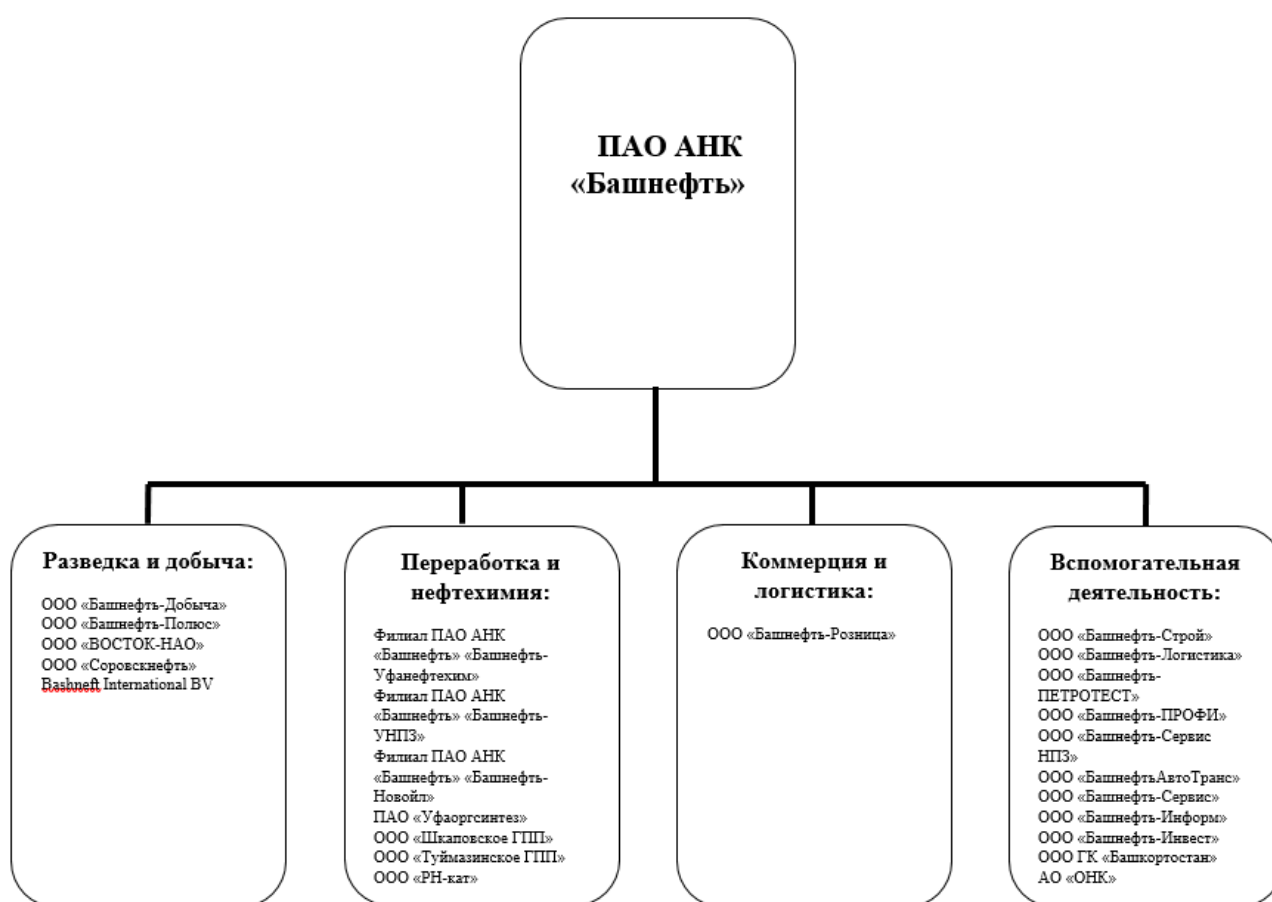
ПАО АНК «Башнефть»

Разведка и добыча:

ООО «Башнефть-Добыча»
ООО «Башнефть-Полюс»
ООО «ВОСТОК-НАО»
ООО «Соровскнефть»
Bashneft International BV

Переработка и нефтехимия:

Филиал ПАО АНК «Башнефть» «Башнефть-Уфанефтехим»
Филиал ПАО АНК «Башнефть» «Башнефть-УНПЗ»
Филиал ПАО АНК «Башнефть» «Башнефть-Новойл»
ПАО «Уфаоргсинтез»
ООО «Шкаповское ГПП»
ООО «Туймазинское ГПП»
ООО «РН-кат»

Коммерция и логистика:

ООО «Башнефть-Розница»

Вспомогательная деятельность:

ООО «Башнефть-Строй»
ООО «Башнефть-Логистика»
ООО «Башнефть-ПЕТРОТЕСТ»
ООО «Башнефть-ПРОФИ»
ООО «Башнефть-Сервис НПЗ»
ООО «БашнефтьАвтоТранс»
ООО «Башнефть-Сервис»
ООО «Башнефть-Информ»
ООО «Башнефть-Инвест»
ООО ГК «Башкортостан»
АО «ОНК»